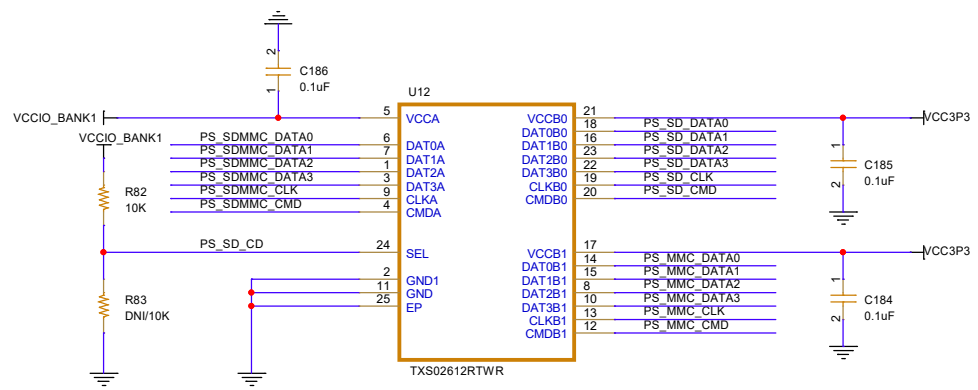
C186
0.1uF
2
1
VCCIO_BANK1
U12
5 VCCA
VCCIO_BANK1
PS_SDMMC_DATA0 6 DAT0A
PS_SDMMC_DATA1 7 DAT1A
PS_SDMMC_DATA2 1 DAT2A
PS_SDMMC_DATA3 3 DAT3A
PS_SDMMC_CLK 9 CLKA
PS_SDMMC_CMD 4 CMDA
R82
10K
PS_SD_CD 24 SEL
2 GND1
11 GND
25 EP
R83
DNI/10K
VCCB0 21
DAT0B0 18 PS_SD_DATA0
DAT1B0 16 PS_SD_DATA1
DAT2B0 23 PS_SD_DATA2
DAT3B0 22 PS_SD_DATA3
CLKB0 19 PS_SD_CLK
CMDB0 20 PS_SD_CMD
VCC3P3
1
2
C185
0.1uF
VCCB1 17
DAT0B1 14 PS_MMC_DATA0
DAT1B1 15 PS_MMC_DATA1
DAT2B1 8 PS_MMC_DATA2
DAT3B1 10 PS_MMC_DATA3
CLKB1 13 PS_MMC_CLK
CMDB1 12 PS_MMC_CMD
VCC3P3
1
2
C184
0.1uF
TXS02612RTWR